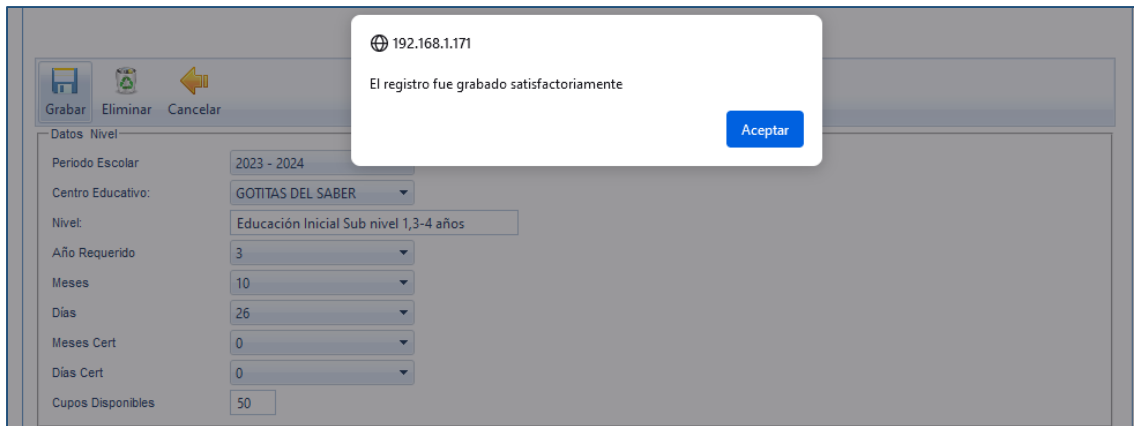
192.168.1.171

El registro fue grabado satisfactoriamente

Aceptar

Grabar Eliminar Cancelar

Datos Nivel

Periodo Escolar 2023 - 2024

Centro Educativo: GOTITAS DEL SABER

Nivel: Educación Inicial Sub nivel 1,3-4 años

Año Requerido 3

Meses 10

Días 26

Meses Cert 0

Días Cert 0

Cupos Disponibles 50